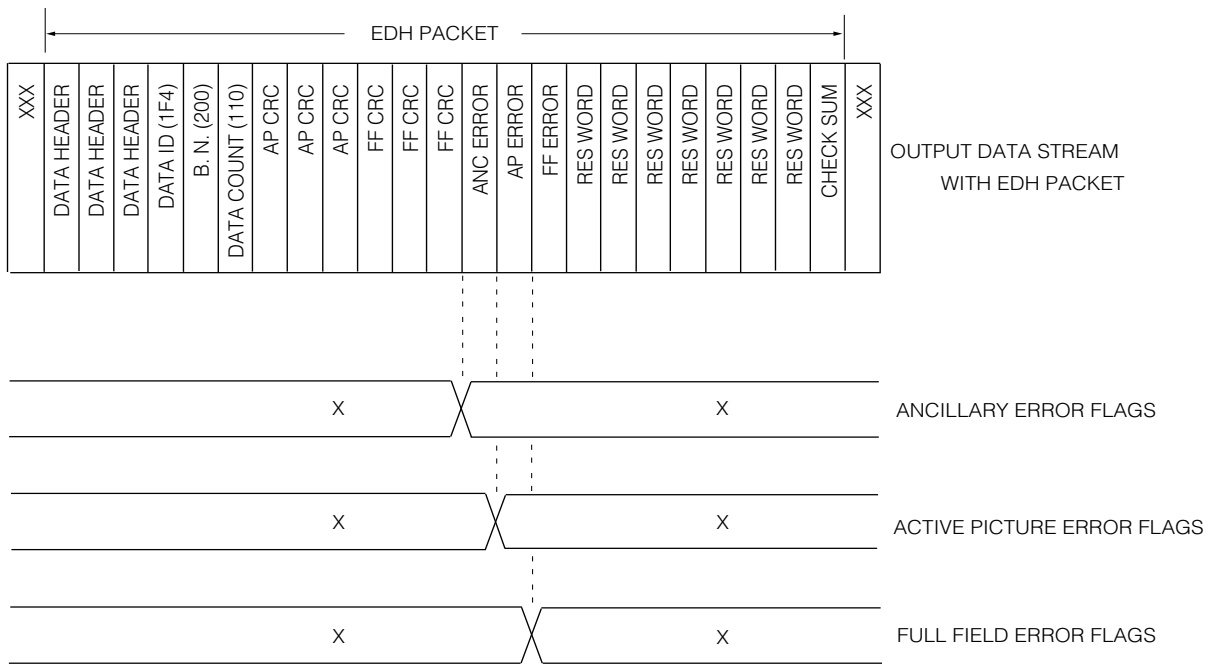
EDH PACKET

XXX
DATA HEADER
DATA HEADER
DATA HEADER
DATA ID (1F4)
B. N. (200)
DATA COUNT (110)
AP CRC
AP CRC
AP CRC
FF CRC
FF CRC
FF CRC
ANC ERROR
AP ERROR
FF ERROR
RES WORD
RES WORD
RES WORD
RES WORD
RES WORD
RES WORD
RES WORD
CHECK SUM
XXX

OUTPUT DATA STREAM WITH EDH PACKET

X X

ANCILLARY ERROR FLAGS

X X

ACTIVE PICTURE ERROR FLAGS

X X

FULL FIELD ERROR FLAGS